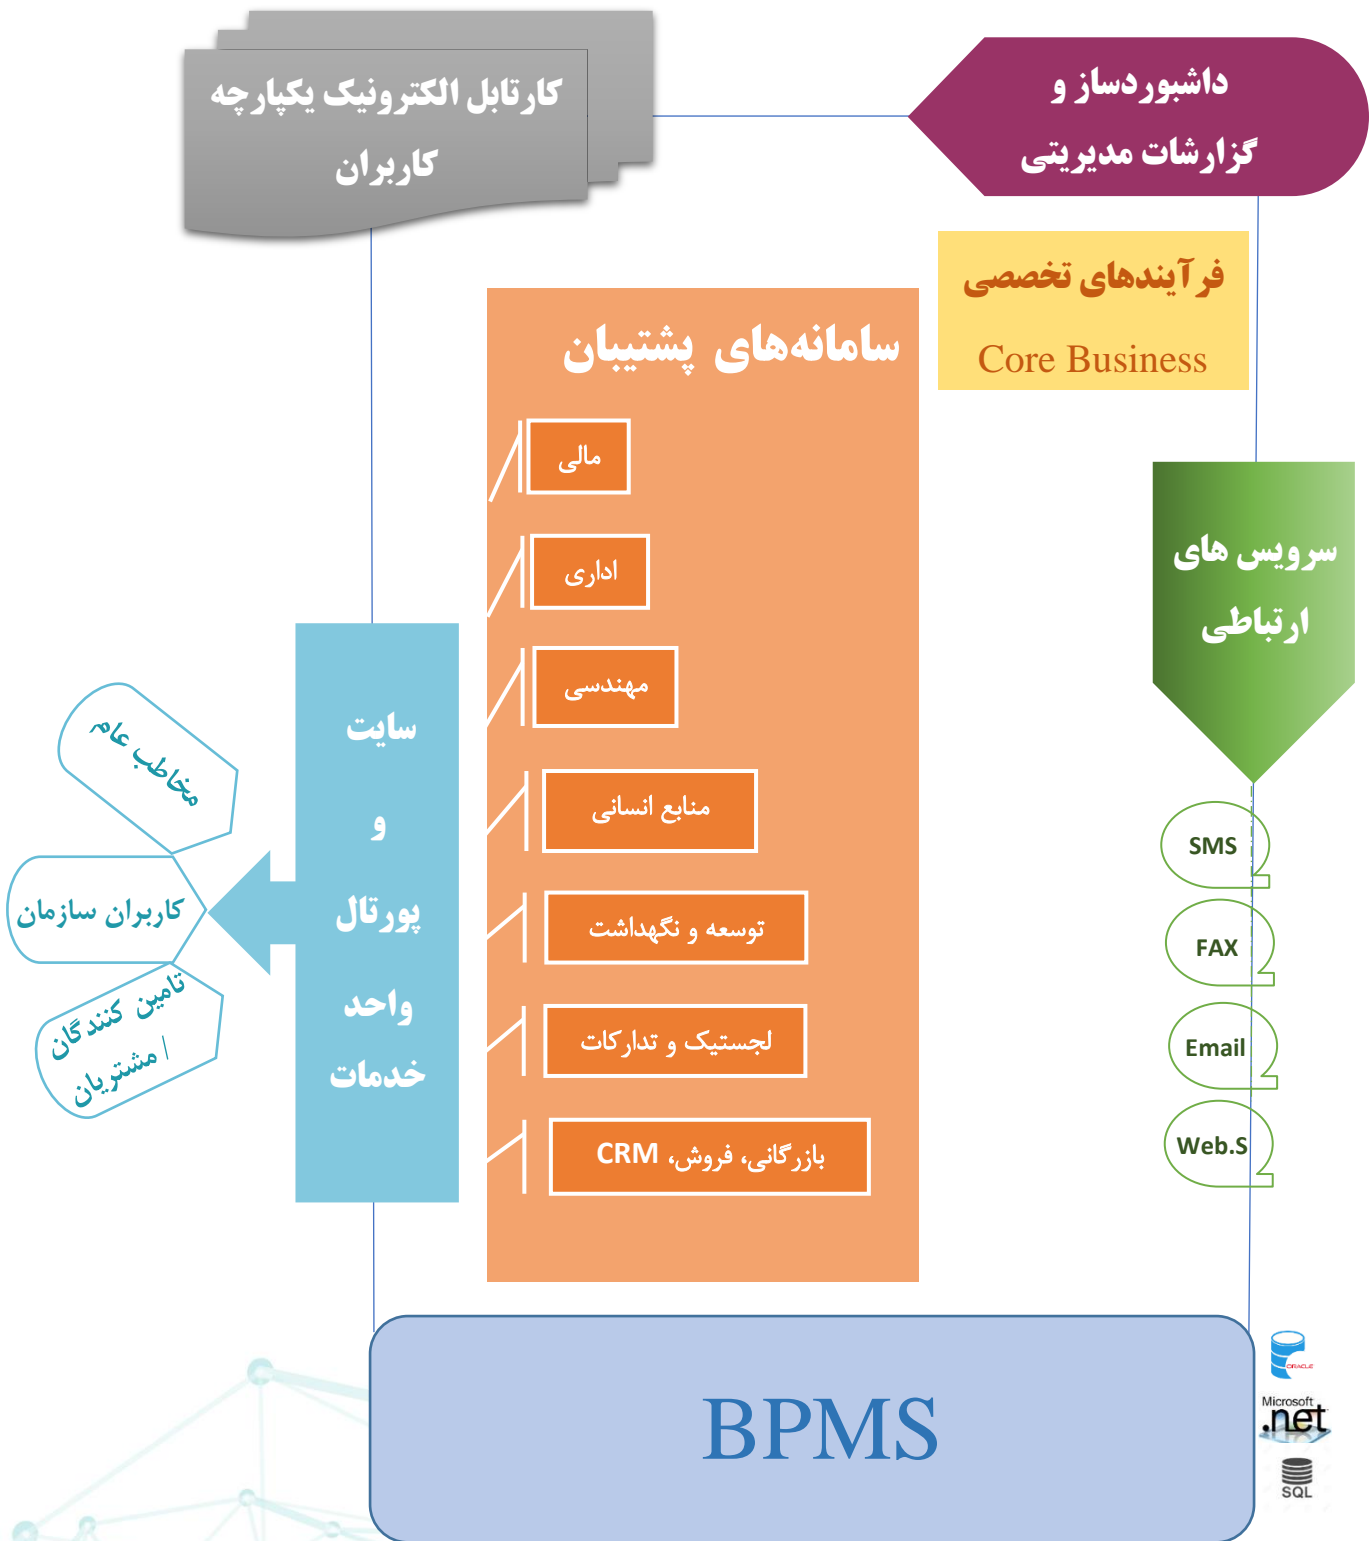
کارتابل الکترونیک یکپارچه کاربران

داشبوردساز و گزارشات مدیریتی

فرآیندهای تخصصی
Core Business

سامانه‌های پشتیبان

مالی

اداری

مهندسی

منابع انسانی

توسعه و نگهداشت

لجستیک و تدارکات

بازرگانی، فروش، CRM

سرویس های ارتباطی

SMS

FAX

Email

Web.S

سایت و پورتال واحد خدمات

مخاطب عام

کاربران سازمان

تامین کنند گان / مشتریان

BPMS

ORACLE

Microsoft .net

SQL